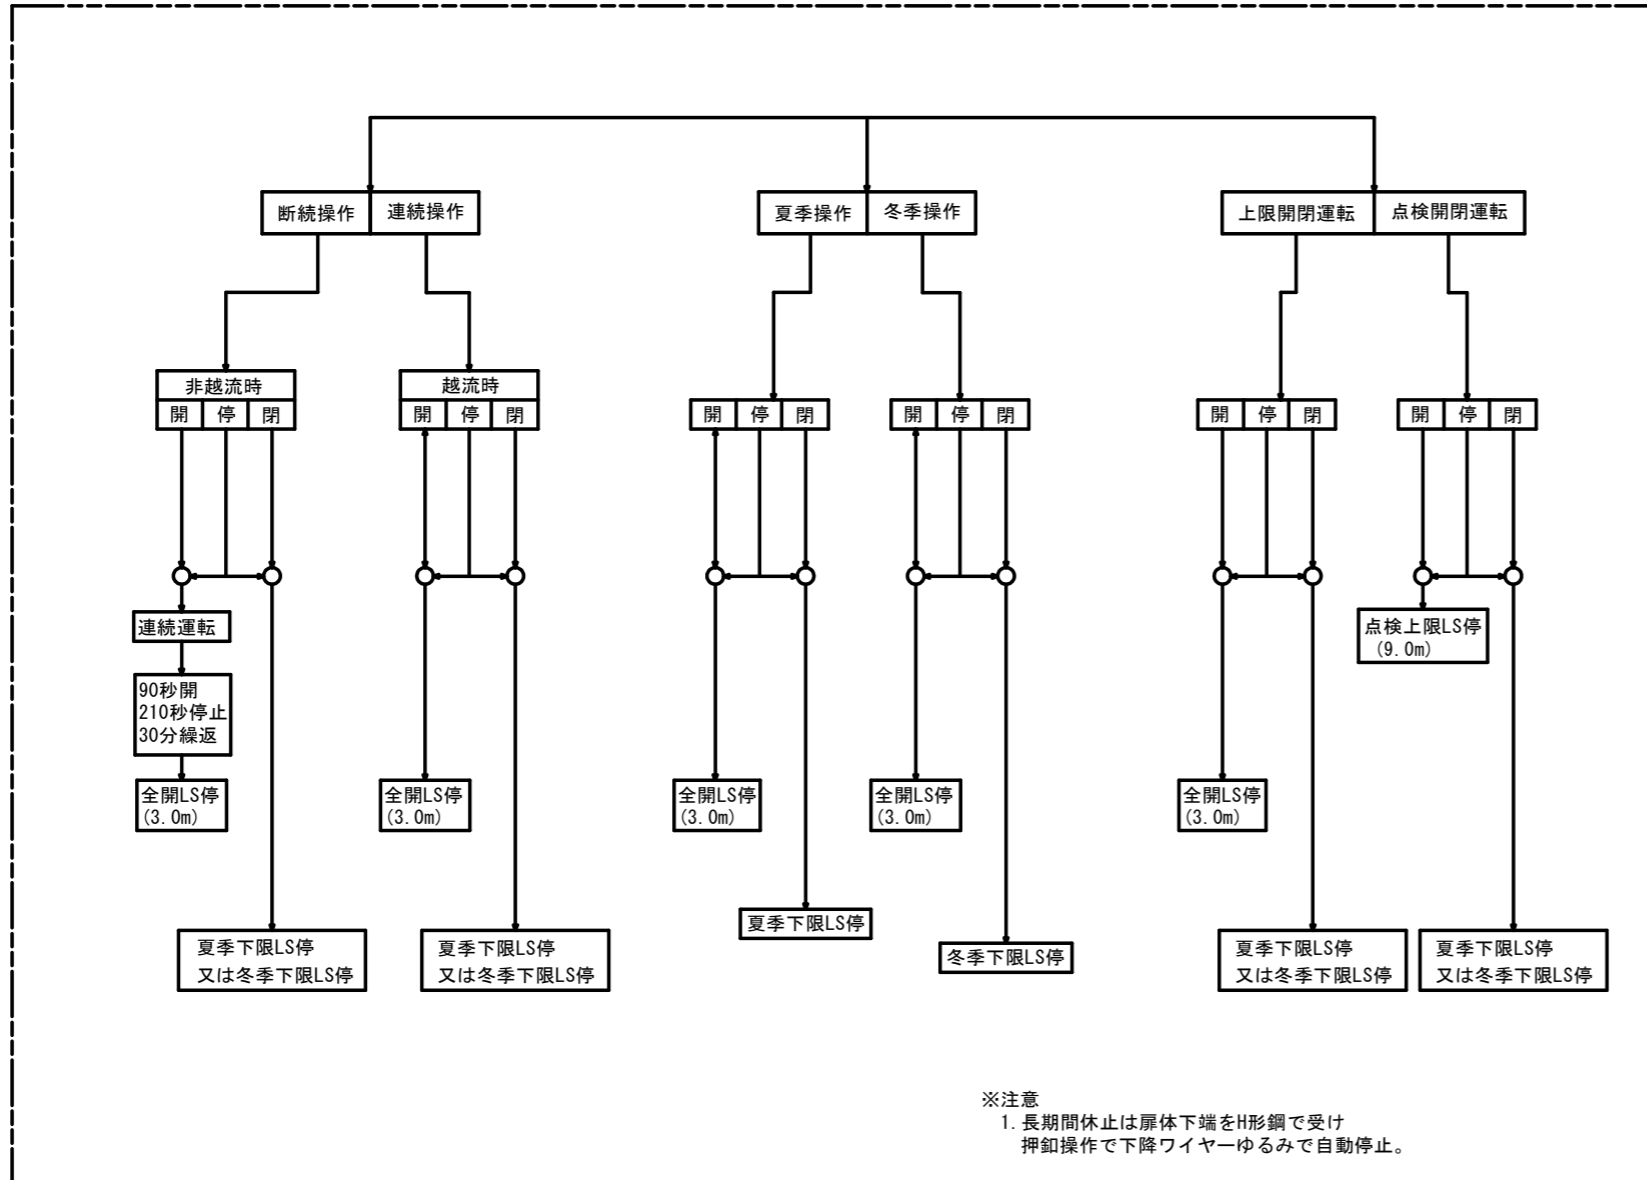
断続操作 連続操作

夏季操作 冬季操作

上限開閉運転 点検開閉運転

非越流時

| 開 | 停 | 閉 |
|---|---|---|

越流時

| 開 | 停 | 閉 |
|---|---|---|

| 開 | 停 | 閉 |
|---|---|---|

| 開 | 停 | 閉 |
|---|---|---|

| 開 | 停 | 閉 |
|---|---|---|

| 開 | 停 | 閉 |
|---|---|---|

連続運転

90秒開
210秒停止
30分繰返

全開LS停
(3.0m)

夏季下限LS停
又は冬季下限LS停

全開LS停
(3.0m)

夏季下限LS停
又は冬季下限LS停

全開LS停
(3.0m)

夏季下限LS停

全開LS停
(3.0m)

冬季下限LS停

全開LS停
(3.0m)

夏季下限LS停
又は冬季下限LS停

点検上限LS停
(9.0m)

夏季下限LS停
又は冬季下限LS停

※注意
1. 長期間休止は扉体下端をH形鋼で受け
押釦操作で下降ワイヤーゆるみで自動停止。